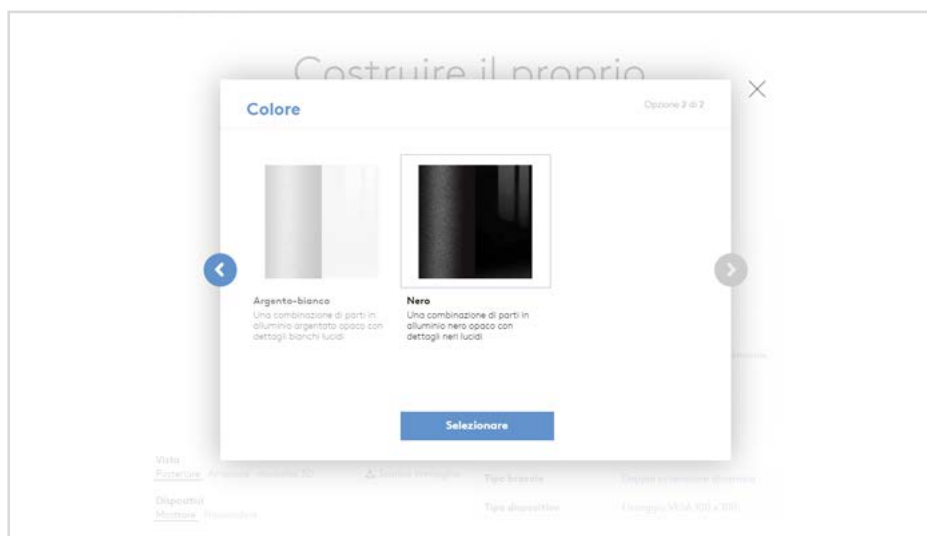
Costruire il proprio

Colore

Opzione 2 di 2

Argento-bianco
Una combinazione di parti in alluminio argentato opaco con dettagli bianchi lucidi

Nero
Una combinazione di parti in alluminio nero opaco con dettagli neri lucidi

Selezionare

Vista
Posteriore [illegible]

Dispositivi
Mostrare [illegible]

Tipo braccio

Tipo dispositivo